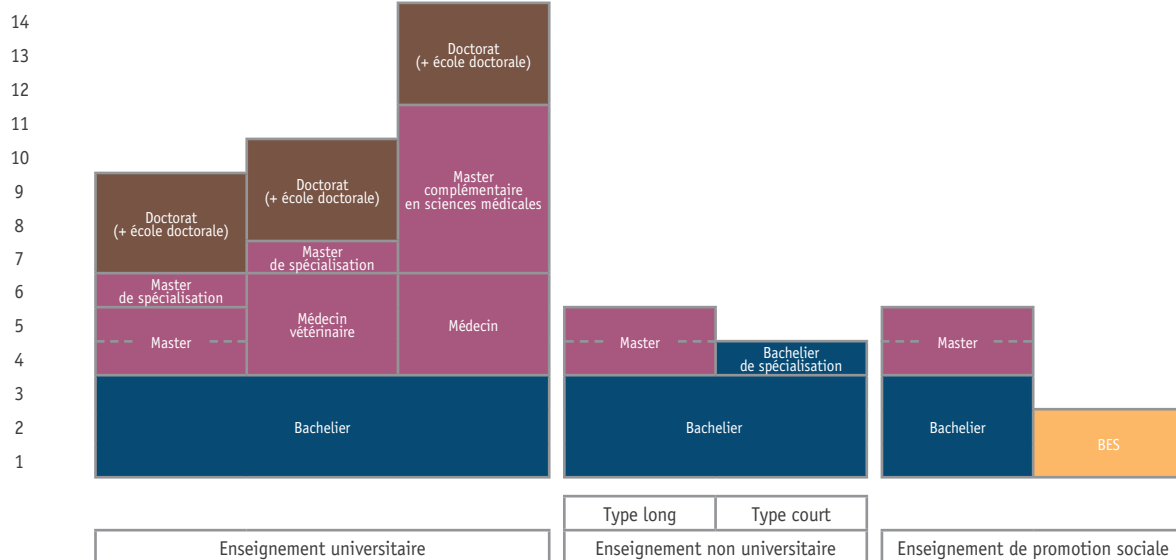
14
13
12
11
10
9
8
7
6
5
4
3
2
1

Doctorat (+ école doctorale)

Master de spécialisation

Master

Doctorat (+ école doctorale)

Master de spécialisation

Médecin vétérinaire

Doctorat (+ école doctorale)

Master complémentaire en sciences médicales

Médecin

Bachelier

Master

Bachelier de spécialisation

Bachelier

Master

Bachelier

BES

Type long | Type court

Enseignement universitaire

Enseignement non universitaire

Enseignement de promotion sociale